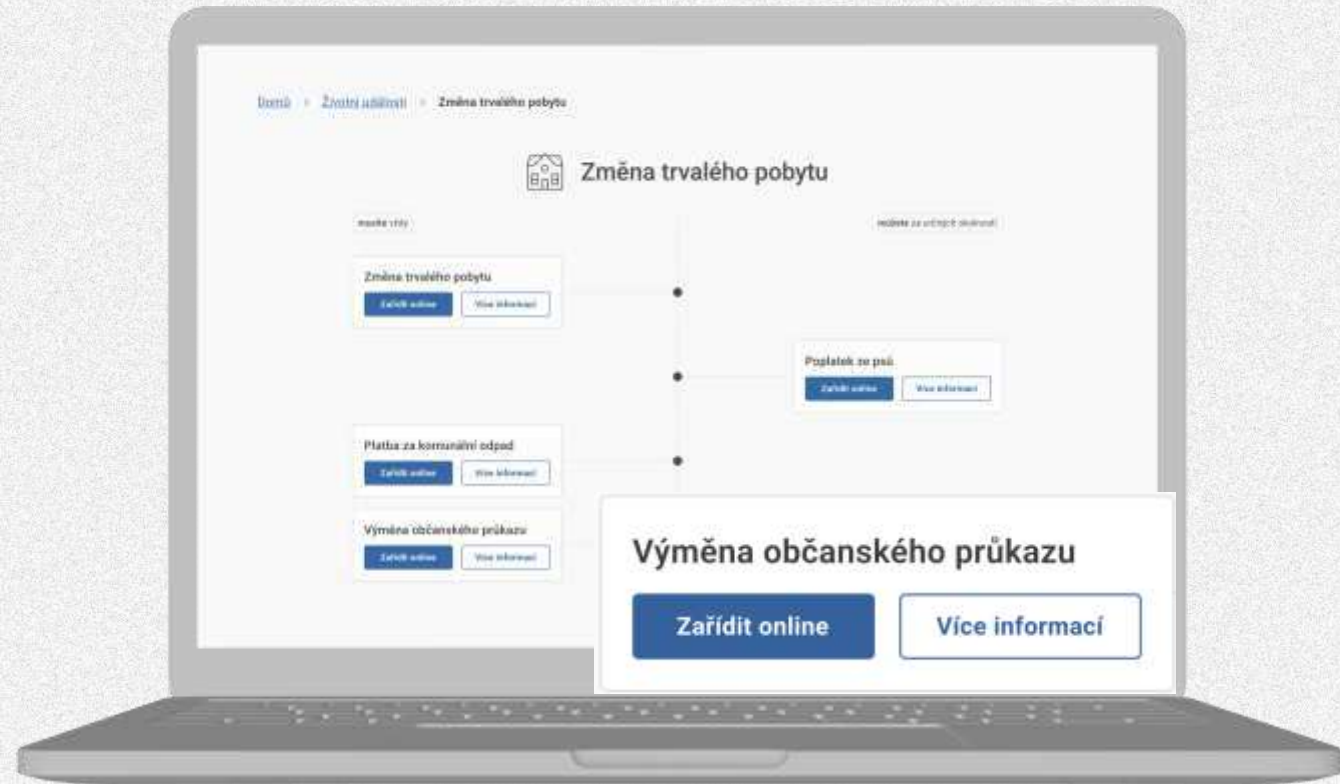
Domů > Životní události > Změna trvalého pobytu

Změna trvalého pobytu

musíte vždy

můžete za určitých okolností

Změna trvalého pobytu
Zařídit online
Více informací

Poplatek ze psů
Zařídit online
Více informací

Platba za komunální odpad
Zařídit online
Více informací

Výměna občanského průkazu
Zařídit online
Více informací

Výměna občanského průkazu
Zařídit online
Více informací